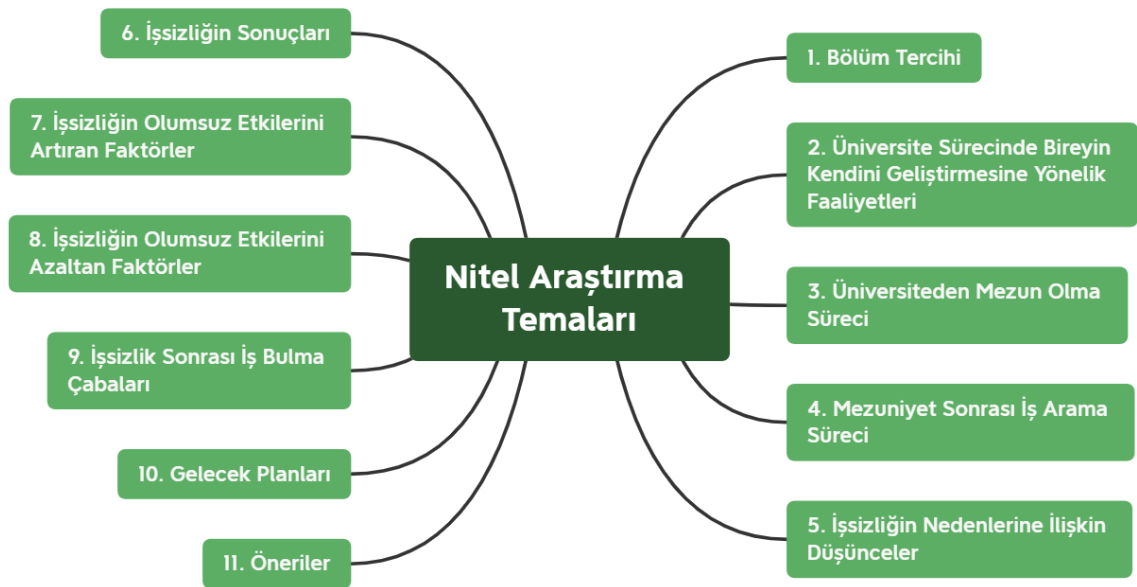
Nitel Araştırma Temaları

1. Bölüm Tercihi

2. Üniversite Sürecinde Bireyin Kendini Geliştirmesine Yönelik Faaliyetleri

3. Üniversiteden Mezun Olma Süreci

4. Mezuniyet Sonrası İş Arama Süreci

5. İşsizliğin Nedenlerine İlişkin Düşünceler

6. İşsizliğin Sonuçları

7. İşsizliğin Olumsuz Etkilerini Artıran Faktörler

8. İşsizliğin Olumsuz Etkilerini Azaltan Faktörler

9. İşsizlik Sonrası İş Bulma Çabaları

10. Gelecek Planları

11. Öneriler